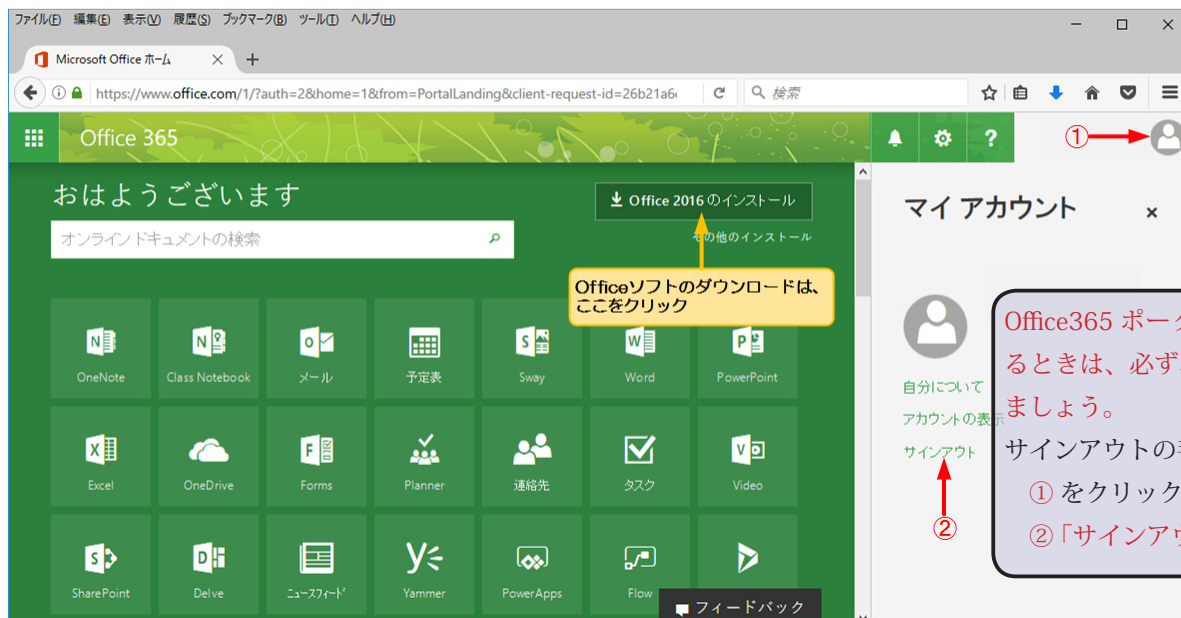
ファイル(F) 編集(E) 表示(V) 履歴(S) ブックマーク(B) ツール(T) ヘルプ(H)

Microsoft Office ホーム

https://www.office.com/1/?auth=2&home=1&from=PortalLanding&client-request-id=26b21a6

検索

Office 365

①

おはようございます

Office 2016 のインストール

その他のインストール

オンラインドキュメントの検索

Officeソフトのダウンロードは、ここをクリック

OneNote
Class Notebook
メール
予定表
Sway
Word
PowerPoint
Excel
OneDrive
Forms
Planner
連絡先
タスク
Video
SharePoint
Delve
ニュースフィード
Yammer
PowerApps
Flow

フィードバック

マイ アカウント

×

自分について
アカウントの表示
サインアウト

②

Office365 ポー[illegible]
るときは、必ず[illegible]
ましょう。
サインアウトの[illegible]
① をクリック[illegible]
②「サインア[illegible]